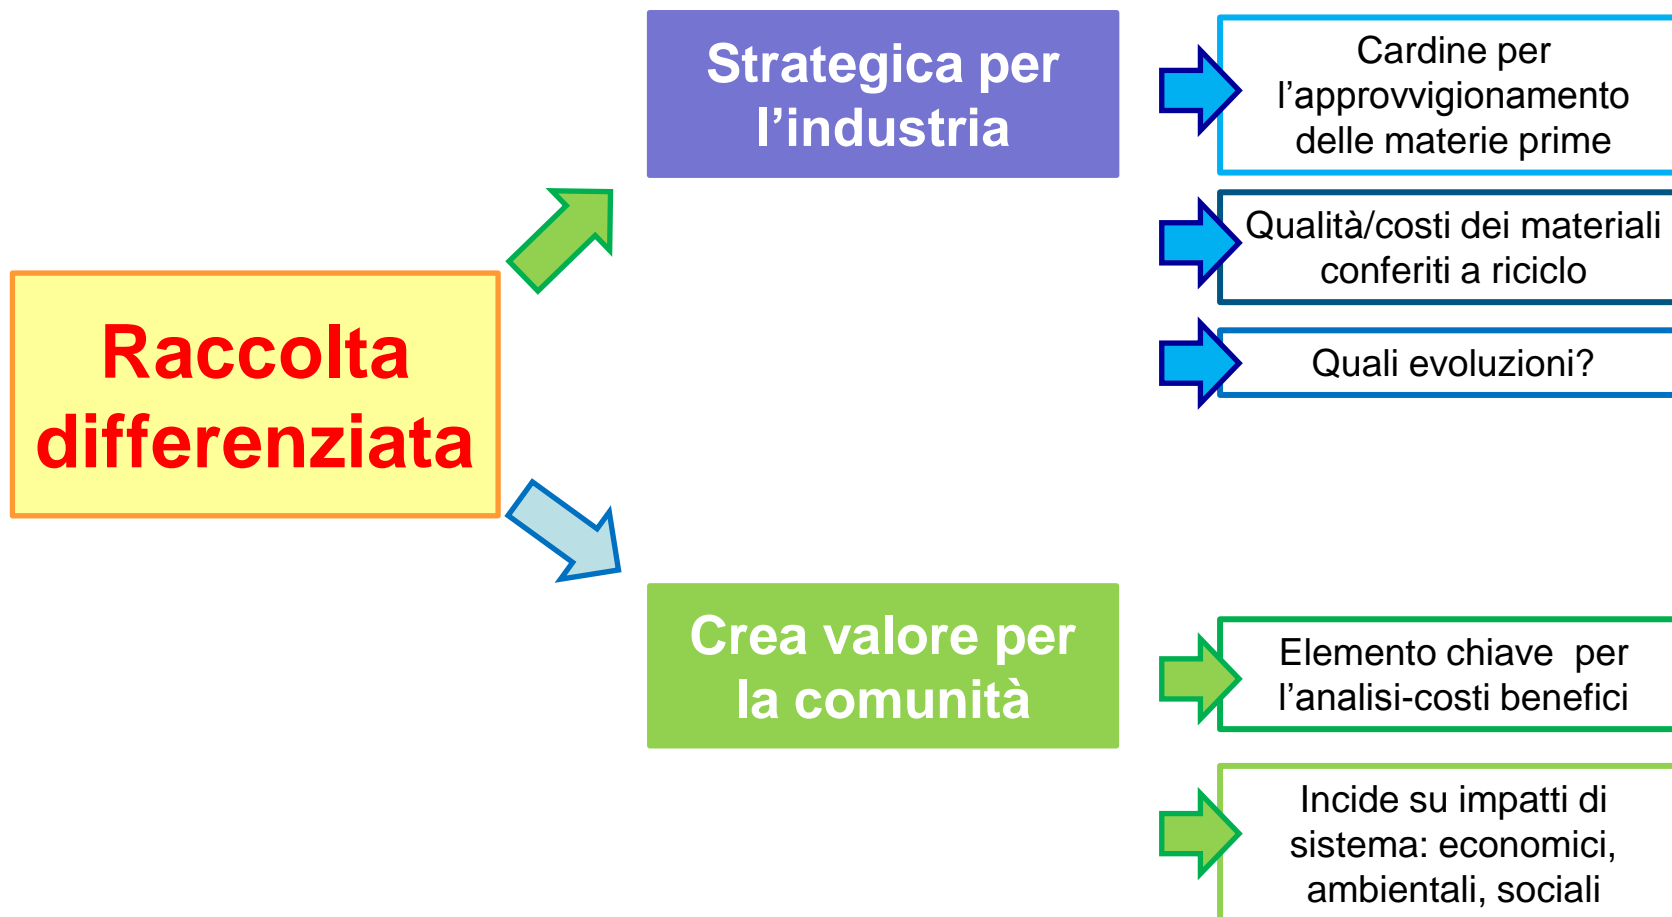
Raccolta differenziata

Strategica per l’industria

Cardine per l’approvvigionamento delle materie prime

Qualità/costi dei materiali conferiti a riciclo

Quali evoluzioni?

Crea valore per la comunità

Elemento chiave per l’analisi-costi benefici

Incide su impatti di sistema: economici, ambientali, sociali